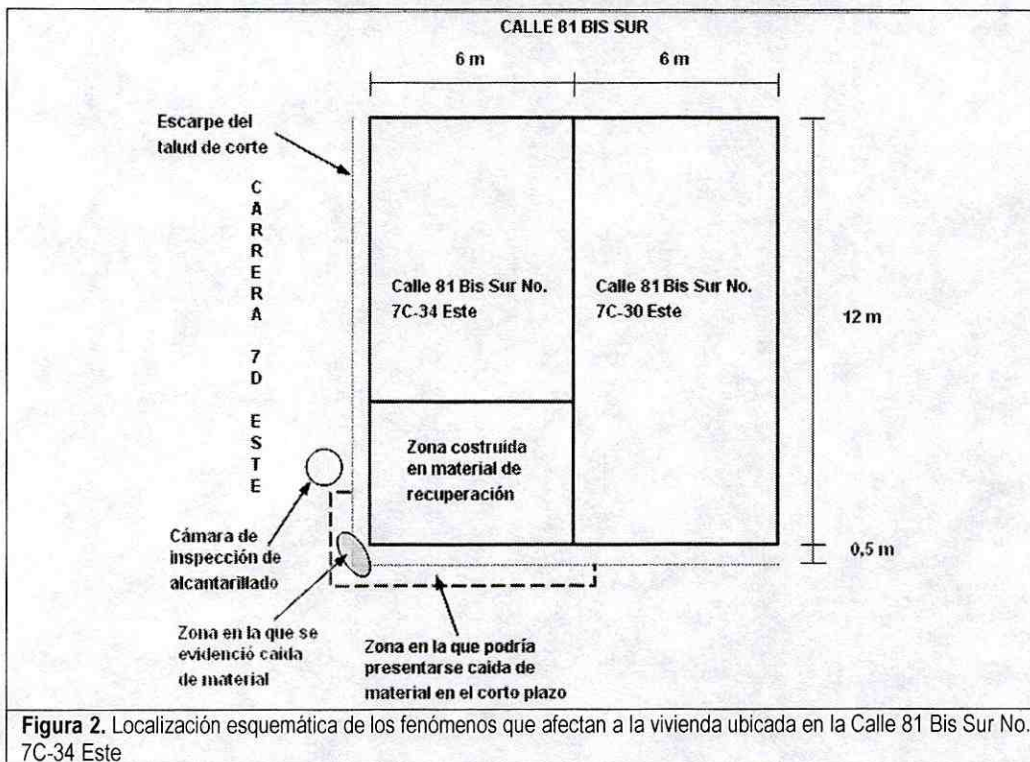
CALLE 81 BIS SUR

6 m

6 m

Escarpe del talud de corte

CARRERA 7D ESTE

Calle 81 Bis Sur No. 7C-34 Este

Calle 81 Bis Sur No. 7C-30 Este

12 m

Zona costruida en material de recuperación

0,5 m

Cámara de inspección de alcantarillado

Zona en la que se evidenció caida de material

Zona en la que podría presentarse caida de material en el corto plazo

**Figura 2.** Localización esquemática de los fenómenos que afectan a la vivienda ubicada en la Calle 81 Bis Sur No. 7C-34 Este